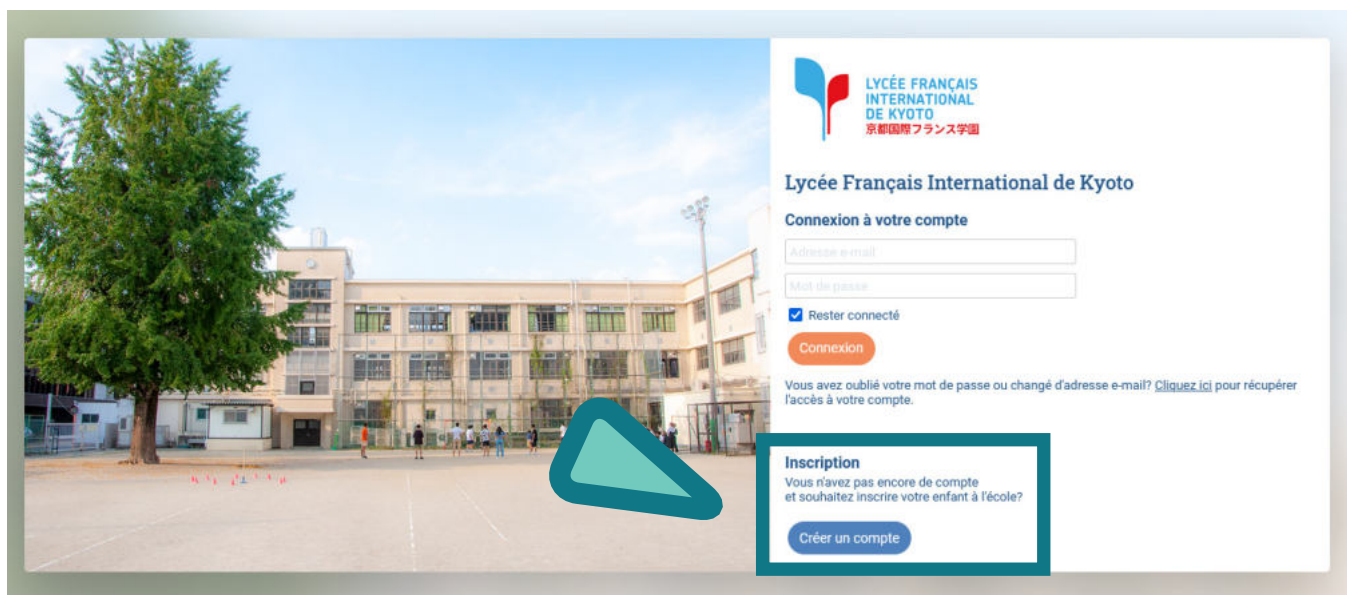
LYCÉE FRANÇAIS INTERNATIONAL DE KYOTO
京都国際フランス学園

Lycée Français International de Kyoto

Connexion à votre compte

Adresse e-mail

Mot de passe

Rester connecté

Connexion

Vous avez oublié votre mot de passe ou changé d'adresse e-mail? Cliquez ici pour récupérer l'accès à votre compte.

Inscription
Vous n'avez pas encore de compte et souhaitez inscrire votre enfant à l'école?

Créer un compte